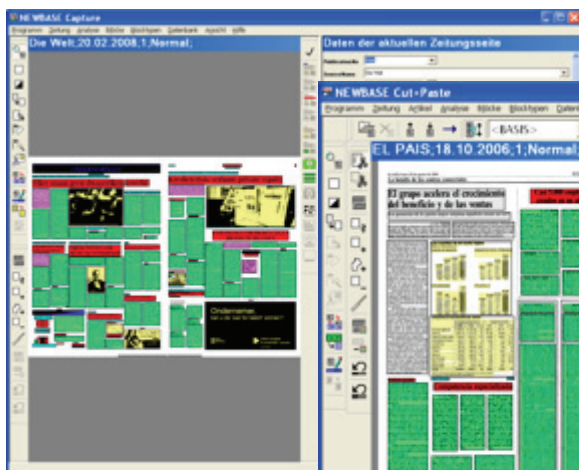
NEWBASE Capture

Programm Zeitung Analyse Blöcke Blocktypen Galerie Ansicht Hilfe

Die Welt;20.02.2008;1;Normal;

Daten der aktuellen Zeitungsseite

NEWBASE Cut+Paste

Programm Zeitung Artikel Analyse Blöcke Blocktypen Daten

<BASIS>

EL PAIS;18.10.2006;1;Normal;

El grupo acelera el crecimiento del beneficio y de las ventas

Competencia especializada

Ondernemen